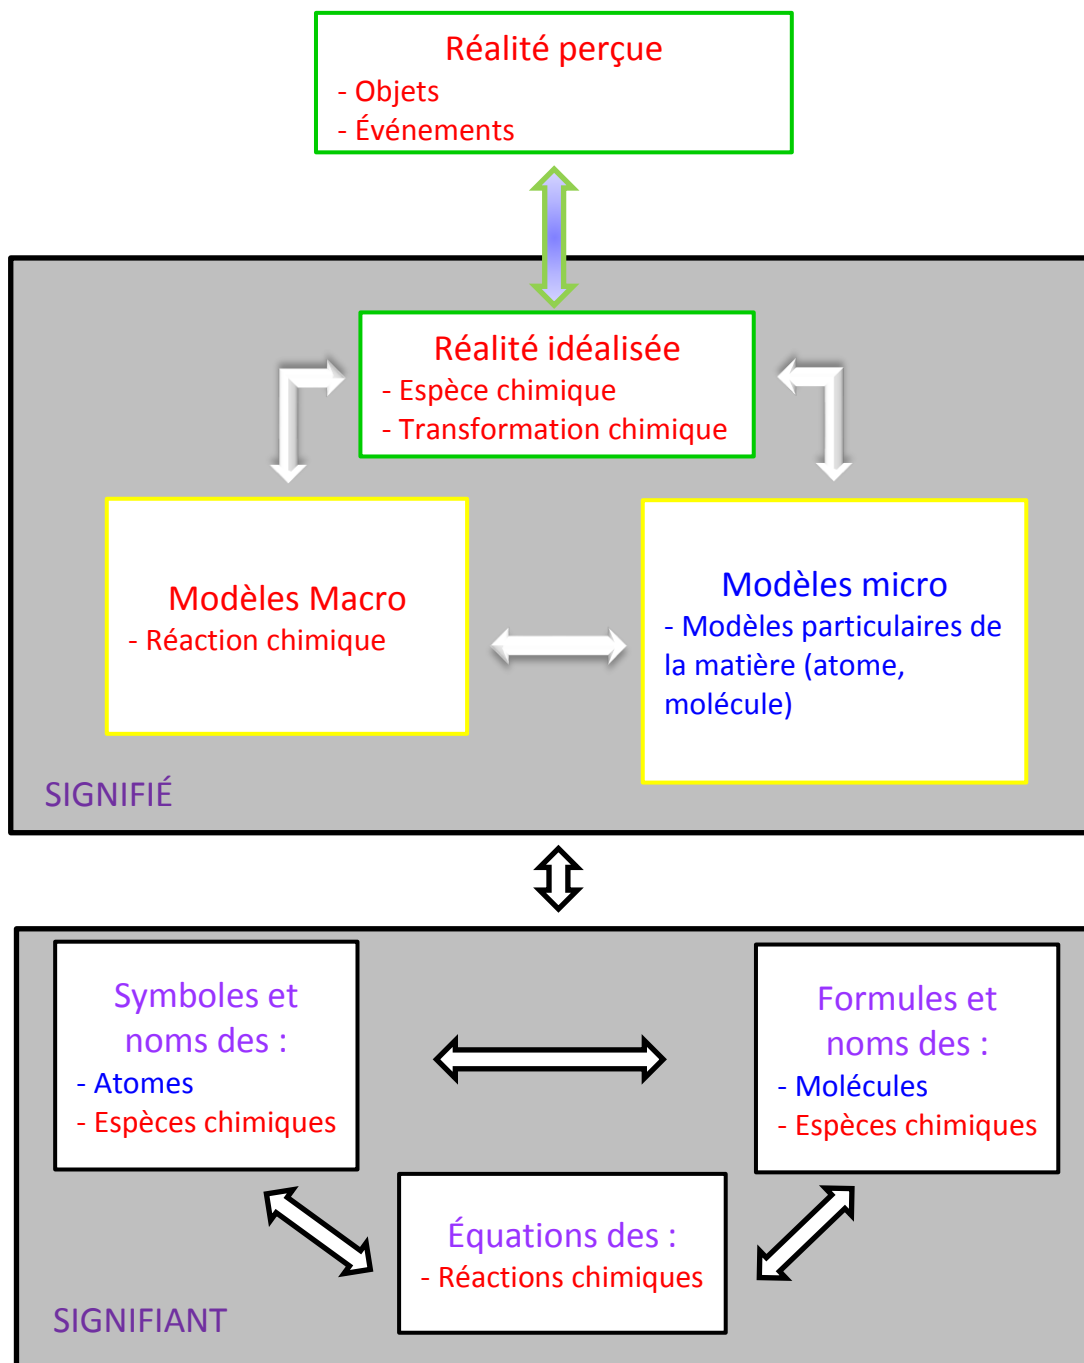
Réalité perçue
- Objets
- Événements

Réalité idéalisée
- Espèce chimique
- Transformation chimique

Modèles Macro
- Réaction chimique

Modèles micro
- Modèles particulaires de la matière (atome, molécule)

SIGNIFIÉ

Symboles et noms des :
- Atomes
- Espèces chimiques

Formules et noms des :
- Molécules
- Espèces chimiques

Équations des :
- Réactions chimiques

SIGNIFIANT